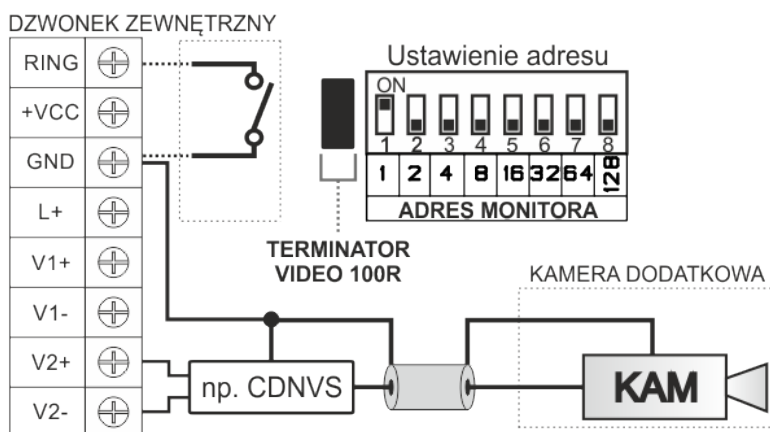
DZWONEK ZEWNĘTRZNY

RING
+VCC
GND
L+
V1+
V1-
V2+
V2-

Ustawienie adresu

ON

| 1 | 2 | 3 | 4 | 5 | 6 | 7 | 8 |
|---|---|---|---|---|---|---|---|
| 1 | 2 | 4 | 8 | 16 | 32 | 64 | 128 |

ADRES MONITORA

TERMINATOR VIDEO 100R

KAMERA DODATKOWA

np. CDNVS

KAM